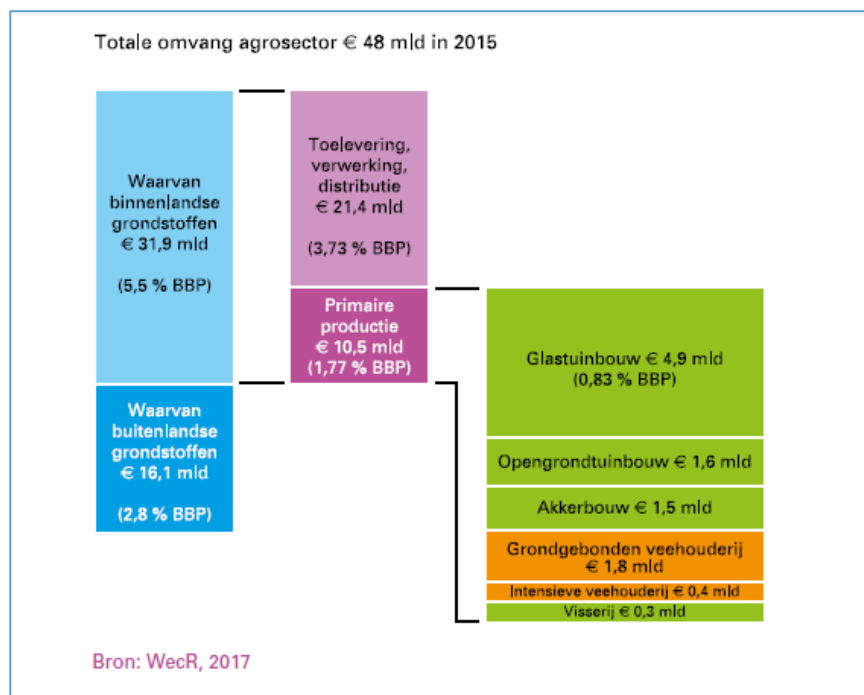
Totale omvang agrosector € 48 mld in 2015

Waarvan binnenlandse grondstoffen € 31,9 mld

(5,5 % BBP)

Waarvan buitenlandse grondstoffen € 16,1 mld

(2,8 % BBP)

Toelevering, verwerking, distributie € 21,4 mld

(3,73 % BBP)

Primaire productie € 10,5 mld (1,77 % BBP)

Glastuinbouw € 4,9 mld (0,83 % BBP)

Opengrondtuinbouw € 1,6 mld

Akkerbouw € 1,5 mld

Grondgebonden veehouderij € 1,8 mld

Intensieve veehouderij € 0,4 mld

Visserij € 0,3 mld

Bron: WecR, 2017